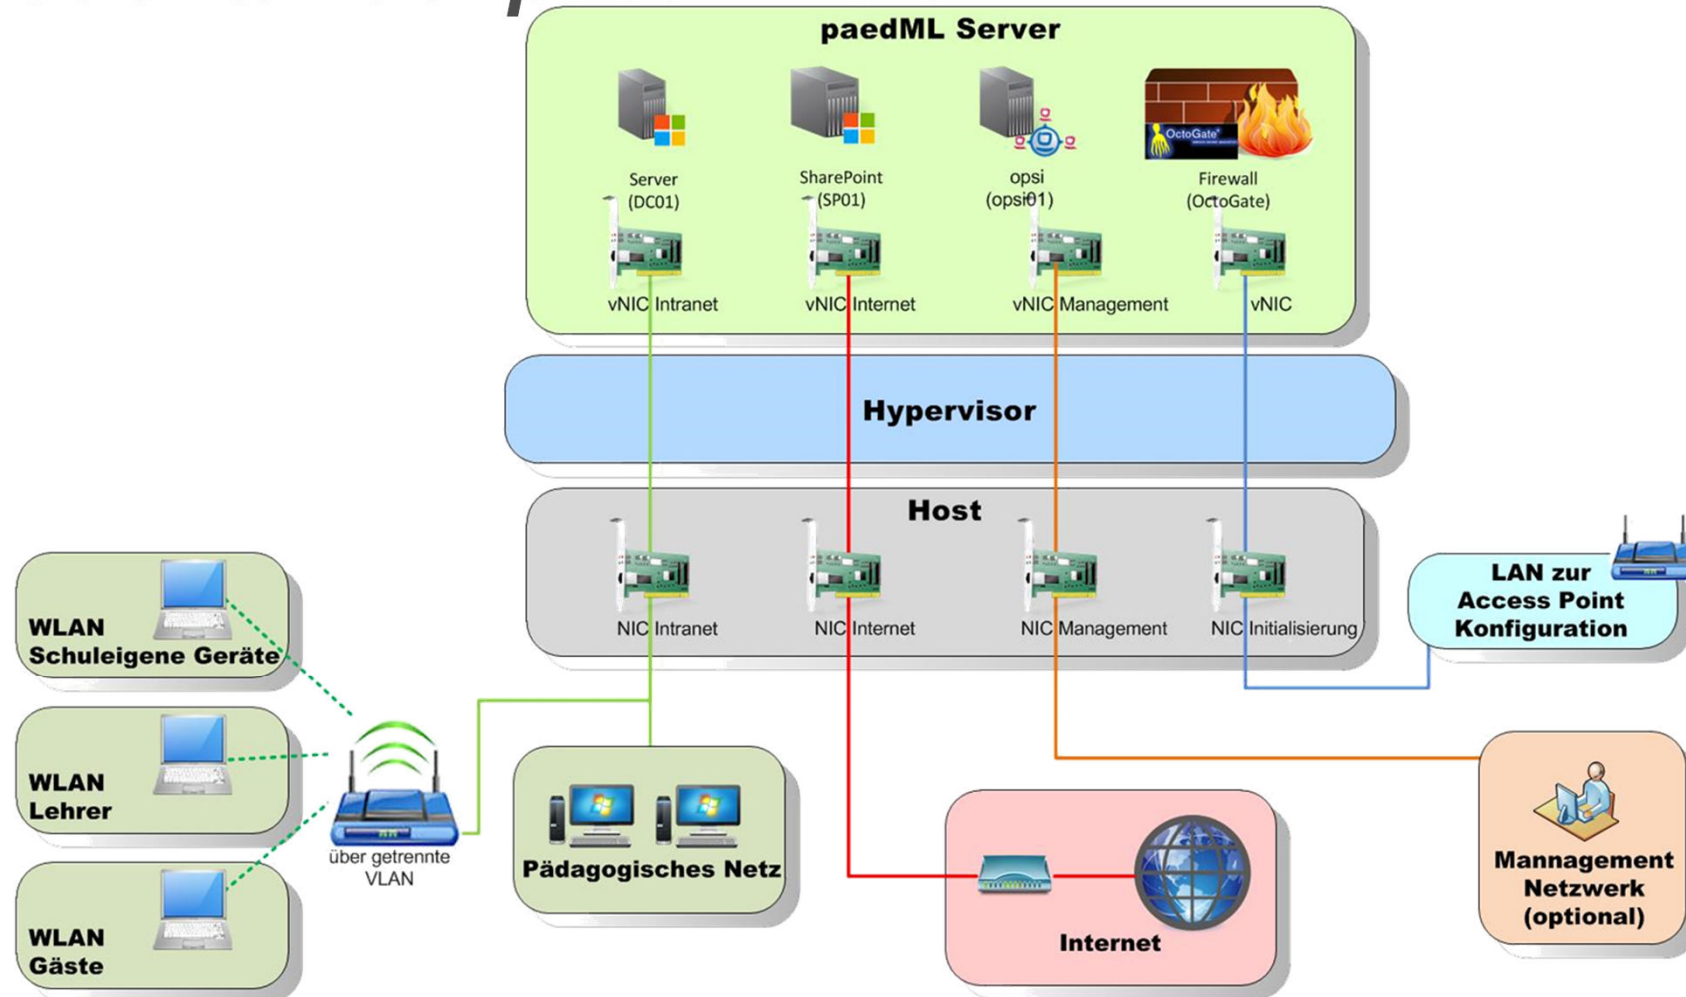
paedML Server

Server (DC01)

SharePoint (SP01)

opsi (opsi01)

OctoGate

Firewall (OctoGate)

vNIC Intranet

vNIC Internet

vNIC Management

vNIC

Hypervisor

Host

NIC Intranet

NIC Internet

NIC Management

NIC Initialisierung

LAN zur Access Point Konfiguration

WLAN Schuleigene Geräte

WLAN Lehrer

WLAN Gäste

über getrennte VLAN

Pädagogisches Netz

Internet

Mannagement Netzwerk (optional)